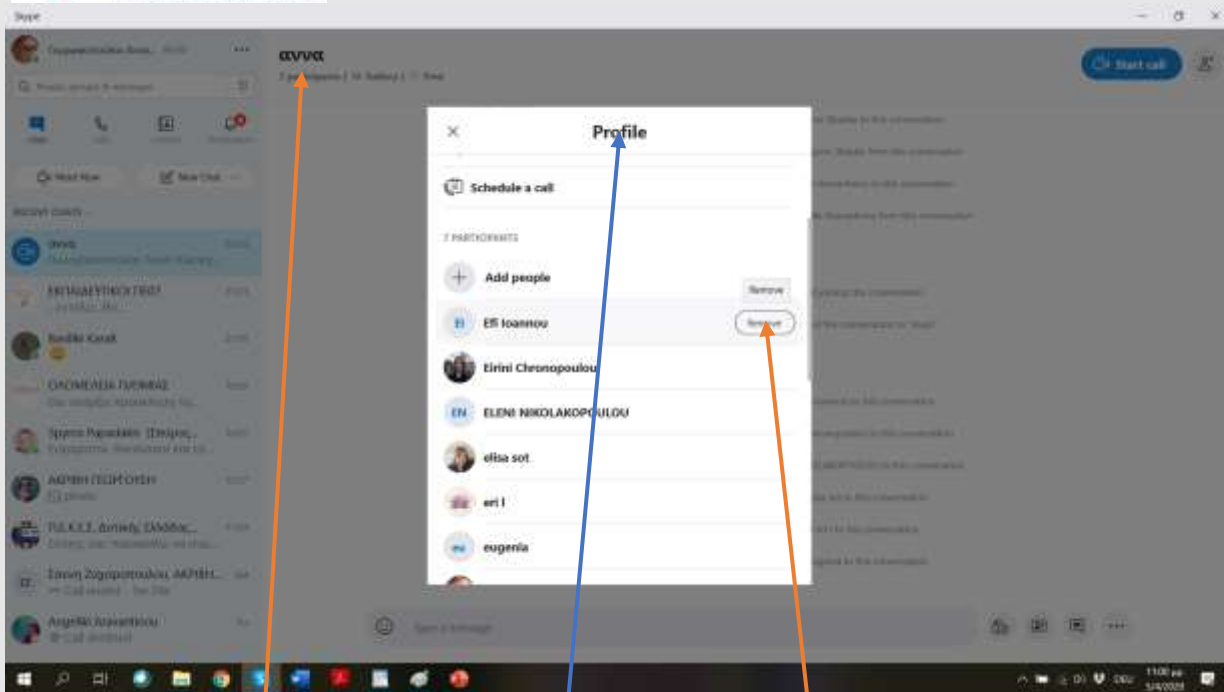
Skype

αννα

Start call

Profile

Schedule a call

7 PARTICIPANTS

Add people

Remove

Effi Ioannou

Remove

Eirini Chronopoulou

EN ELENI NIKOLAKOPOULOU

elisa sot

eri l

eugenia

Meet Now

New Chat

RECENT CHATS

αννα

ΕΚΠΑΙΔΕΥΤΙΚΟΙ ΓΘΟΣ

Vasiliki Kazak

ΟΛΟΜΕΛΕΙΑ ΓΙΩΦΑΣ

Spyros Papadakis

ΑΚΡΙΒΗ ΓΕΩΡΓΟΥΣΗ

Angeliki

Type a message